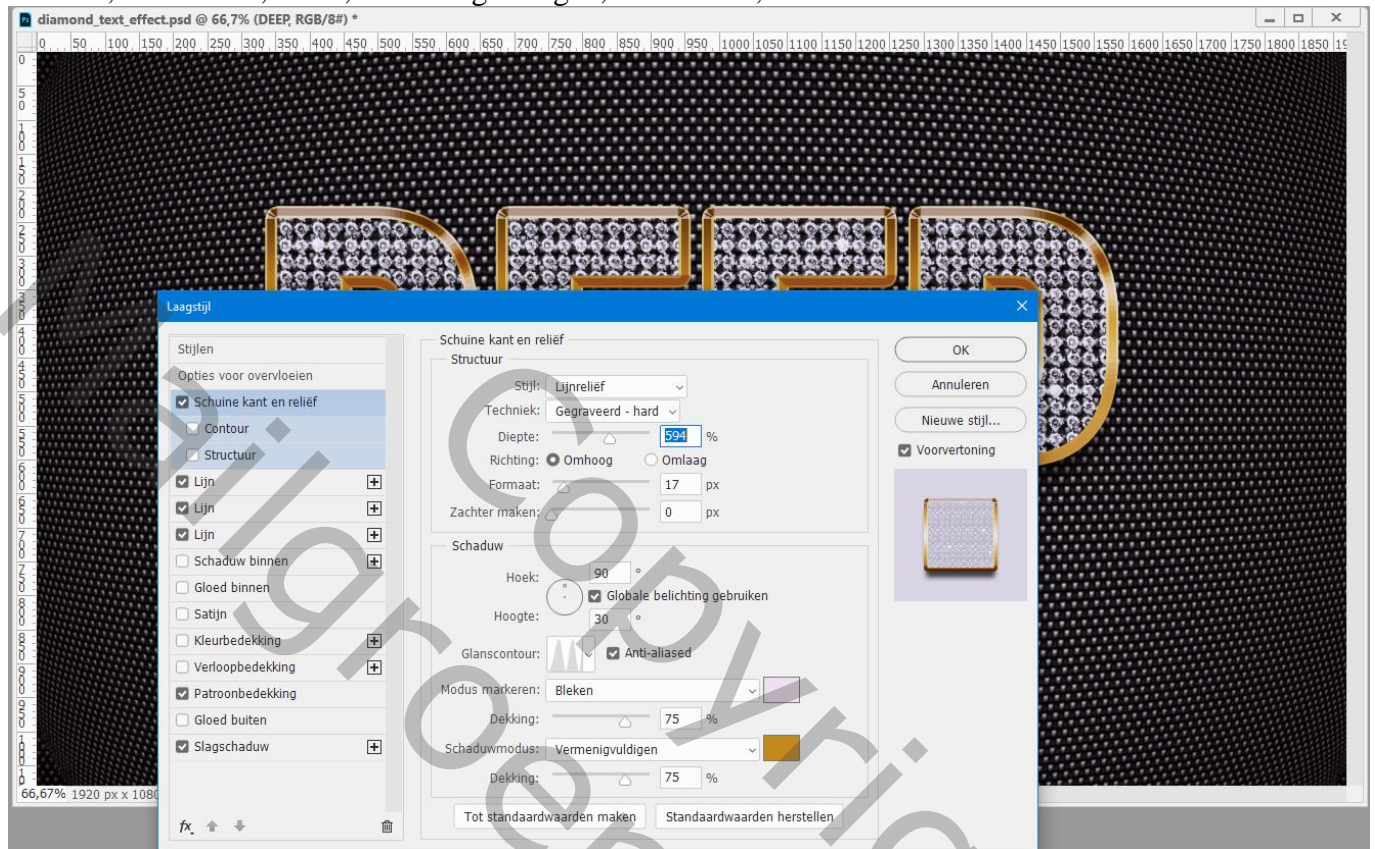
diamond_text_effect.psd @ 66,7% (DEEP, RGB/8#) *

0 50 100 150 200 250 300 350 400 450 500 550 600 650 700 750 800 850 900 950 1000 1050 1100 1150 1200 1250 1300 1350 1400 1450 1500 1550 1600 1650 1700 1750 1800 1850 19

Laagstijl

Stijlen
Opties voor overvloeien
Schuine kant en reliëf
Contour
Structuur
Lijn
Lijn
Lijn
Schaduw binnen
Gloed binnen
Satijn
Kleurbedekking
Verloopbedekking
Patroonbedekking
Gloed buiten
Slagschaduw

fx

Schuine kant en reliëf
Structuur
Stijl: Lijnreliëf
Techniek: Gegraveerd - hard
Diepte: 594 %
Richting: Omhoog Omlaag
Formaat: 17 px
Zachter maken: 0 px

Schaduw
Hoek: 90 °
Globale belichting gebruiken
Hoogte: 30 °
Glanscontour: Anti-aliased
Modus markeren: Bleken
Dekking: 75 %
Schaduwmodus: Vermenigvuldigen
Dekking: 75 %

Tot standaardwaarden maken Standaardwaarden herstellen

OK
Annuleren
Nieuwe stijl...
Voorvertoning

66,67% 1920 px x 1080